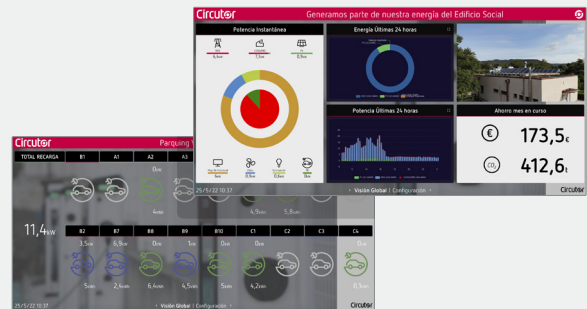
Circutor Generamos parte de nuestra energía del Edificio Social

Potencia Instantánea

Energía Últimas 24 horas

Potencia Últimas 24 horas

Ahorro mes en curso

173,5€

412,6t

25/5/22 10:37

Visión Global | Configuración

Circutor

Circutor Parquing

TOTAL RECARGA B1 A1 A2 A3

11,4kW

0kW

4kW

4,9kW 5,8kW

B2 B7 B8 B9 B10 C1 C2 C3 C4

3,5kW 6,9kW 0kW 0kW 1kW 0kW 0kW 0kW 0kW

5kWh 2,4kWh 6,8kWh 4,5kWh 5kWh 4,2kWh

25/5/22 10:37

Visión Global | Configuración

Circutor